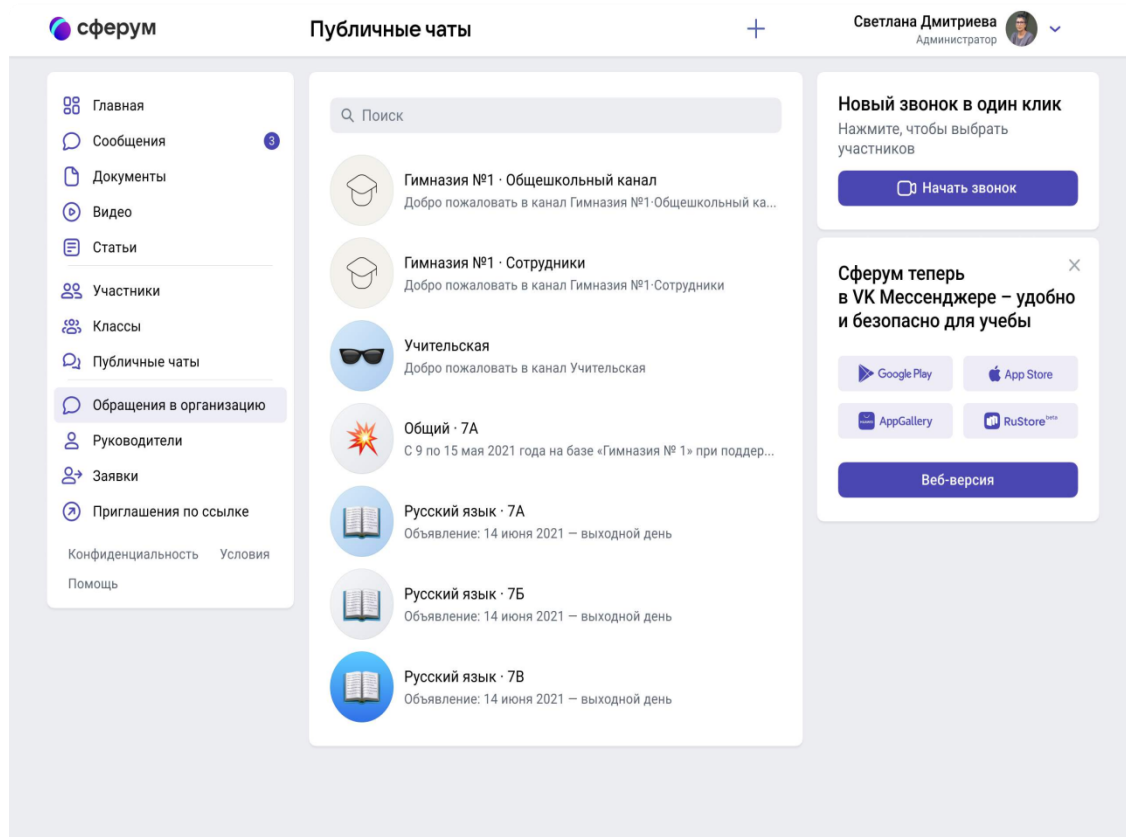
сферум

Публичные чаты

+

Светлана Дмитриева
Администратор

Главная
Сообщения 3
Документы
Видео
Статьи
Участники
Классы
Публичные чаты
Обращения в организацию
Руководители
Заявки
Приглашения по ссылке

Конфиденциальность Условия
Помощь

Поиск

Гимназия №1 · Общешкольный канал
Добро пожаловать в канал Гимназия №1·Общешкольный ка...

Гимназия №1 · Сотрудники
Добро пожаловать в канал Гимназия №1·Сотрудники

Учительская
Добро пожаловать в канал Учительская

Общий · 7А
С 9 по 15 мая 2021 года на базе «Гимназия № 1» при поддер...

Русский язык · 7А
Объявление: 14 июня 2021 — выходной день

Русский язык · 7Б
Объявление: 14 июня 2021 — выходной день

Русский язык · 7В
Объявление: 14 июня 2021 — выходной день

Новый звонок в один клик
Нажмите, чтобы выбрать участников

Начать звонок

Сферум теперь в VK Мессенджере – удобно и безопасно для учебы

Google Play
App Store
AppGallery
RuStore beta

Веб-версия